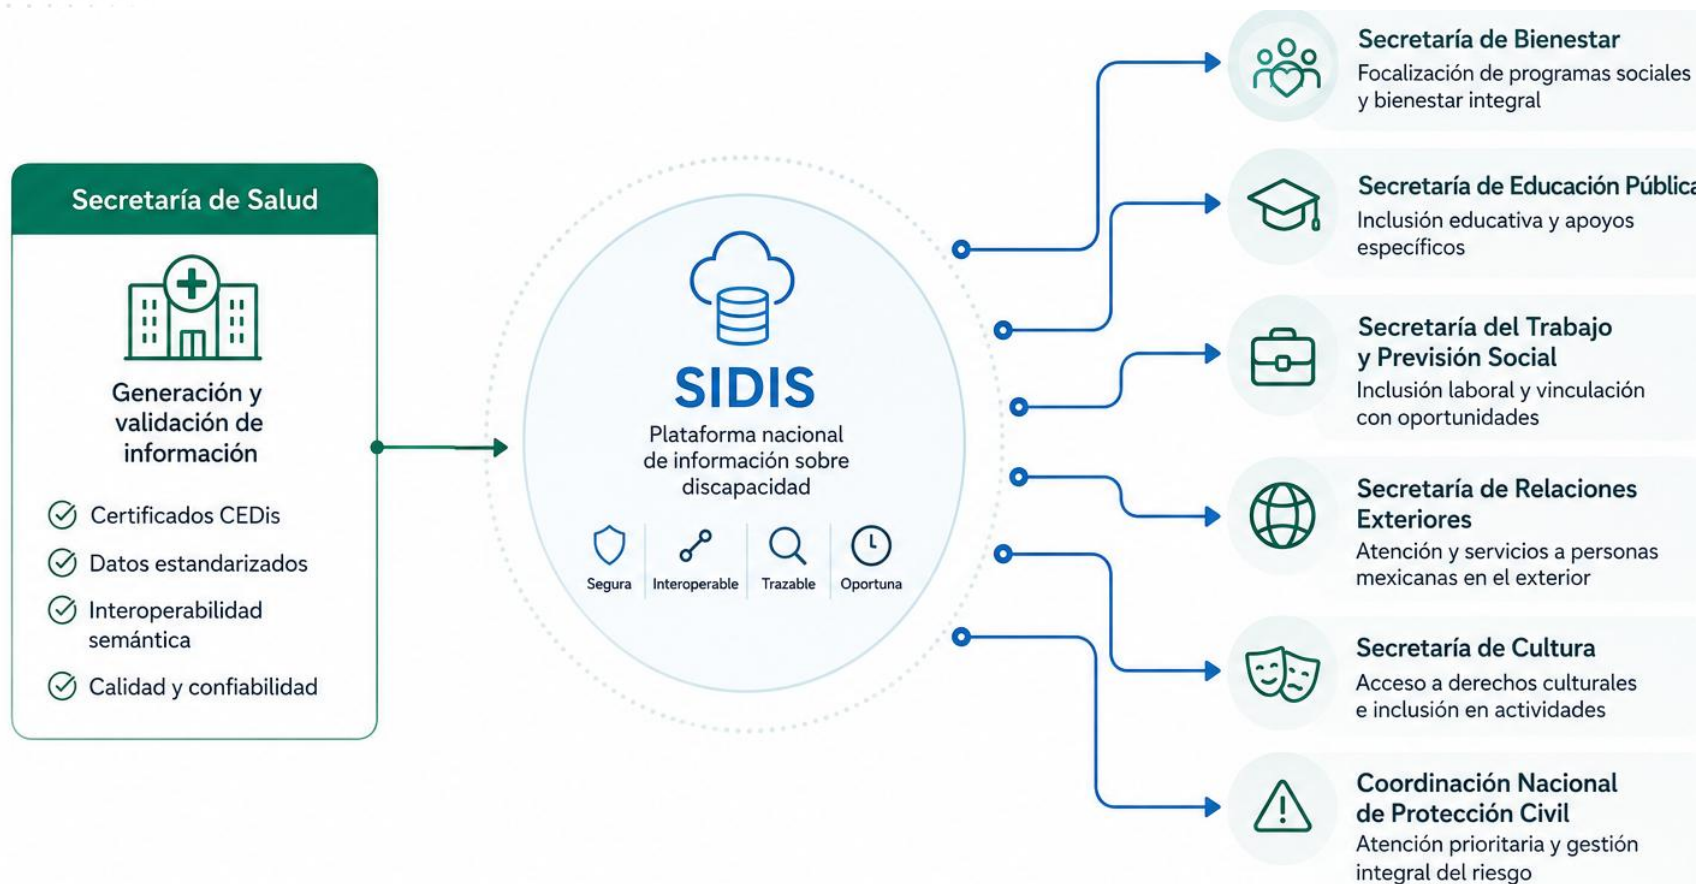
Secretaría de Salud

Generación y validación de información

Certificados CEDis

Datos estandarizados

Interoperabilidad semántica

Calidad y confiabilidad

SIDIS

Plataforma nacional de información sobre discapacidad

Segura

Interoperable

Trazable

Oportuna

Secretaría de Bienestar

Focalización de programas sociales y bienestar integral

Secretaría de Educación Públic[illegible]

Inclusión educativa y apoyos específicos

Secretaría del Trabajo y Previsión Social

Inclusión laboral y vinculación con oportunidades

Secretaría de Relaciones Exteriores

Atención y servicios a personas mexicanas en el exterior

Secretaría de Cultura

Acceso a derechos culturales e inclusión en actividades

Coordinación Nacional de Protección Civil

Atención prioritaria y gestión integral del riesgo